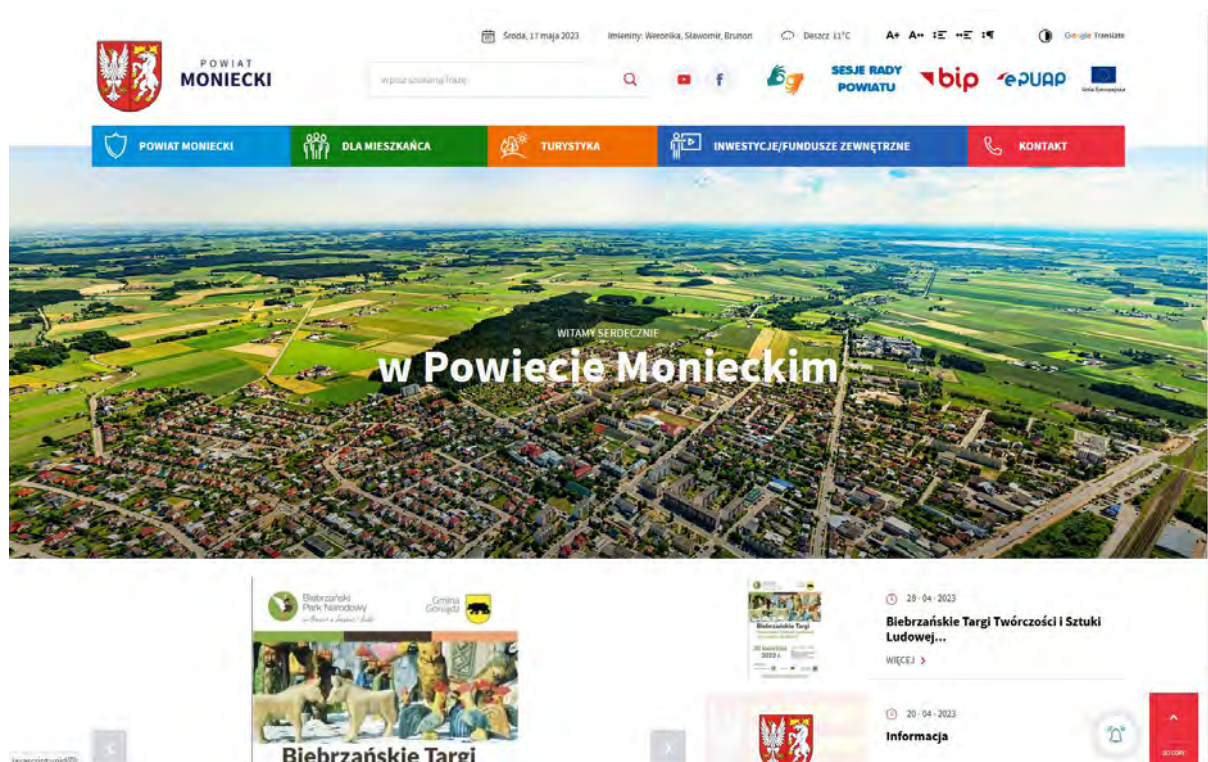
POWIAT
MONIECKI

Środa, 17 maja 2023 Imieniny: Weronika, Sławomir, Brunon Deszcz 11°C A+ A- Google Translate

wpisz szukaną frazę

SESJE RADY POWIATU bip ePUAP Unia Europejska

POWIAT MONIECKI DLA MIESZKAŃCA TURYSTYKA INWESTYCJE/FUNDUSZE ZEWNĘTRZNE KONTAKT

WITAMY SERDECZNIE
w Powiecie Monieckim

Biebrzański Park Narodowy
Gmina Goniądz
Biebrzańskie Targi

28 - 04 - 2023
Biebrzańskie Targi Twórczości i Sztuki Ludowej...
WIĘCEJ

20 - 04 - 2023
Informacja

DO GÓRY